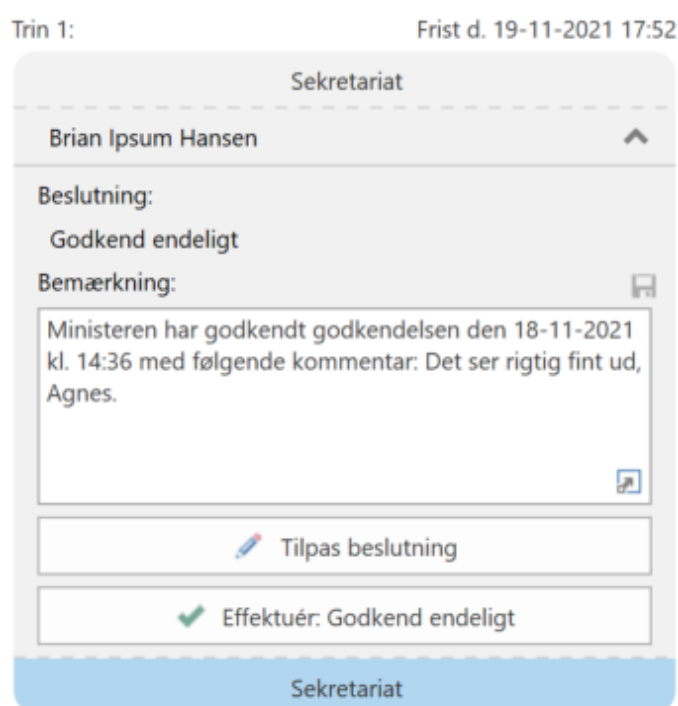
Trin 1:

Frist d. 19-11-2021 17:52

Sekretariat

Brian Ipsum Hansen

Beslutning:

Godkend endeligt

Bemærkning:

Ministeren har godkendt godkendelsen den 18-11-2021 kl. 14:36 med følgende kommentar: Det ser rigtig fint ud, Agnes.

Tilpas beslutning

Effektuér: Godkend endeligt

Sekretariat